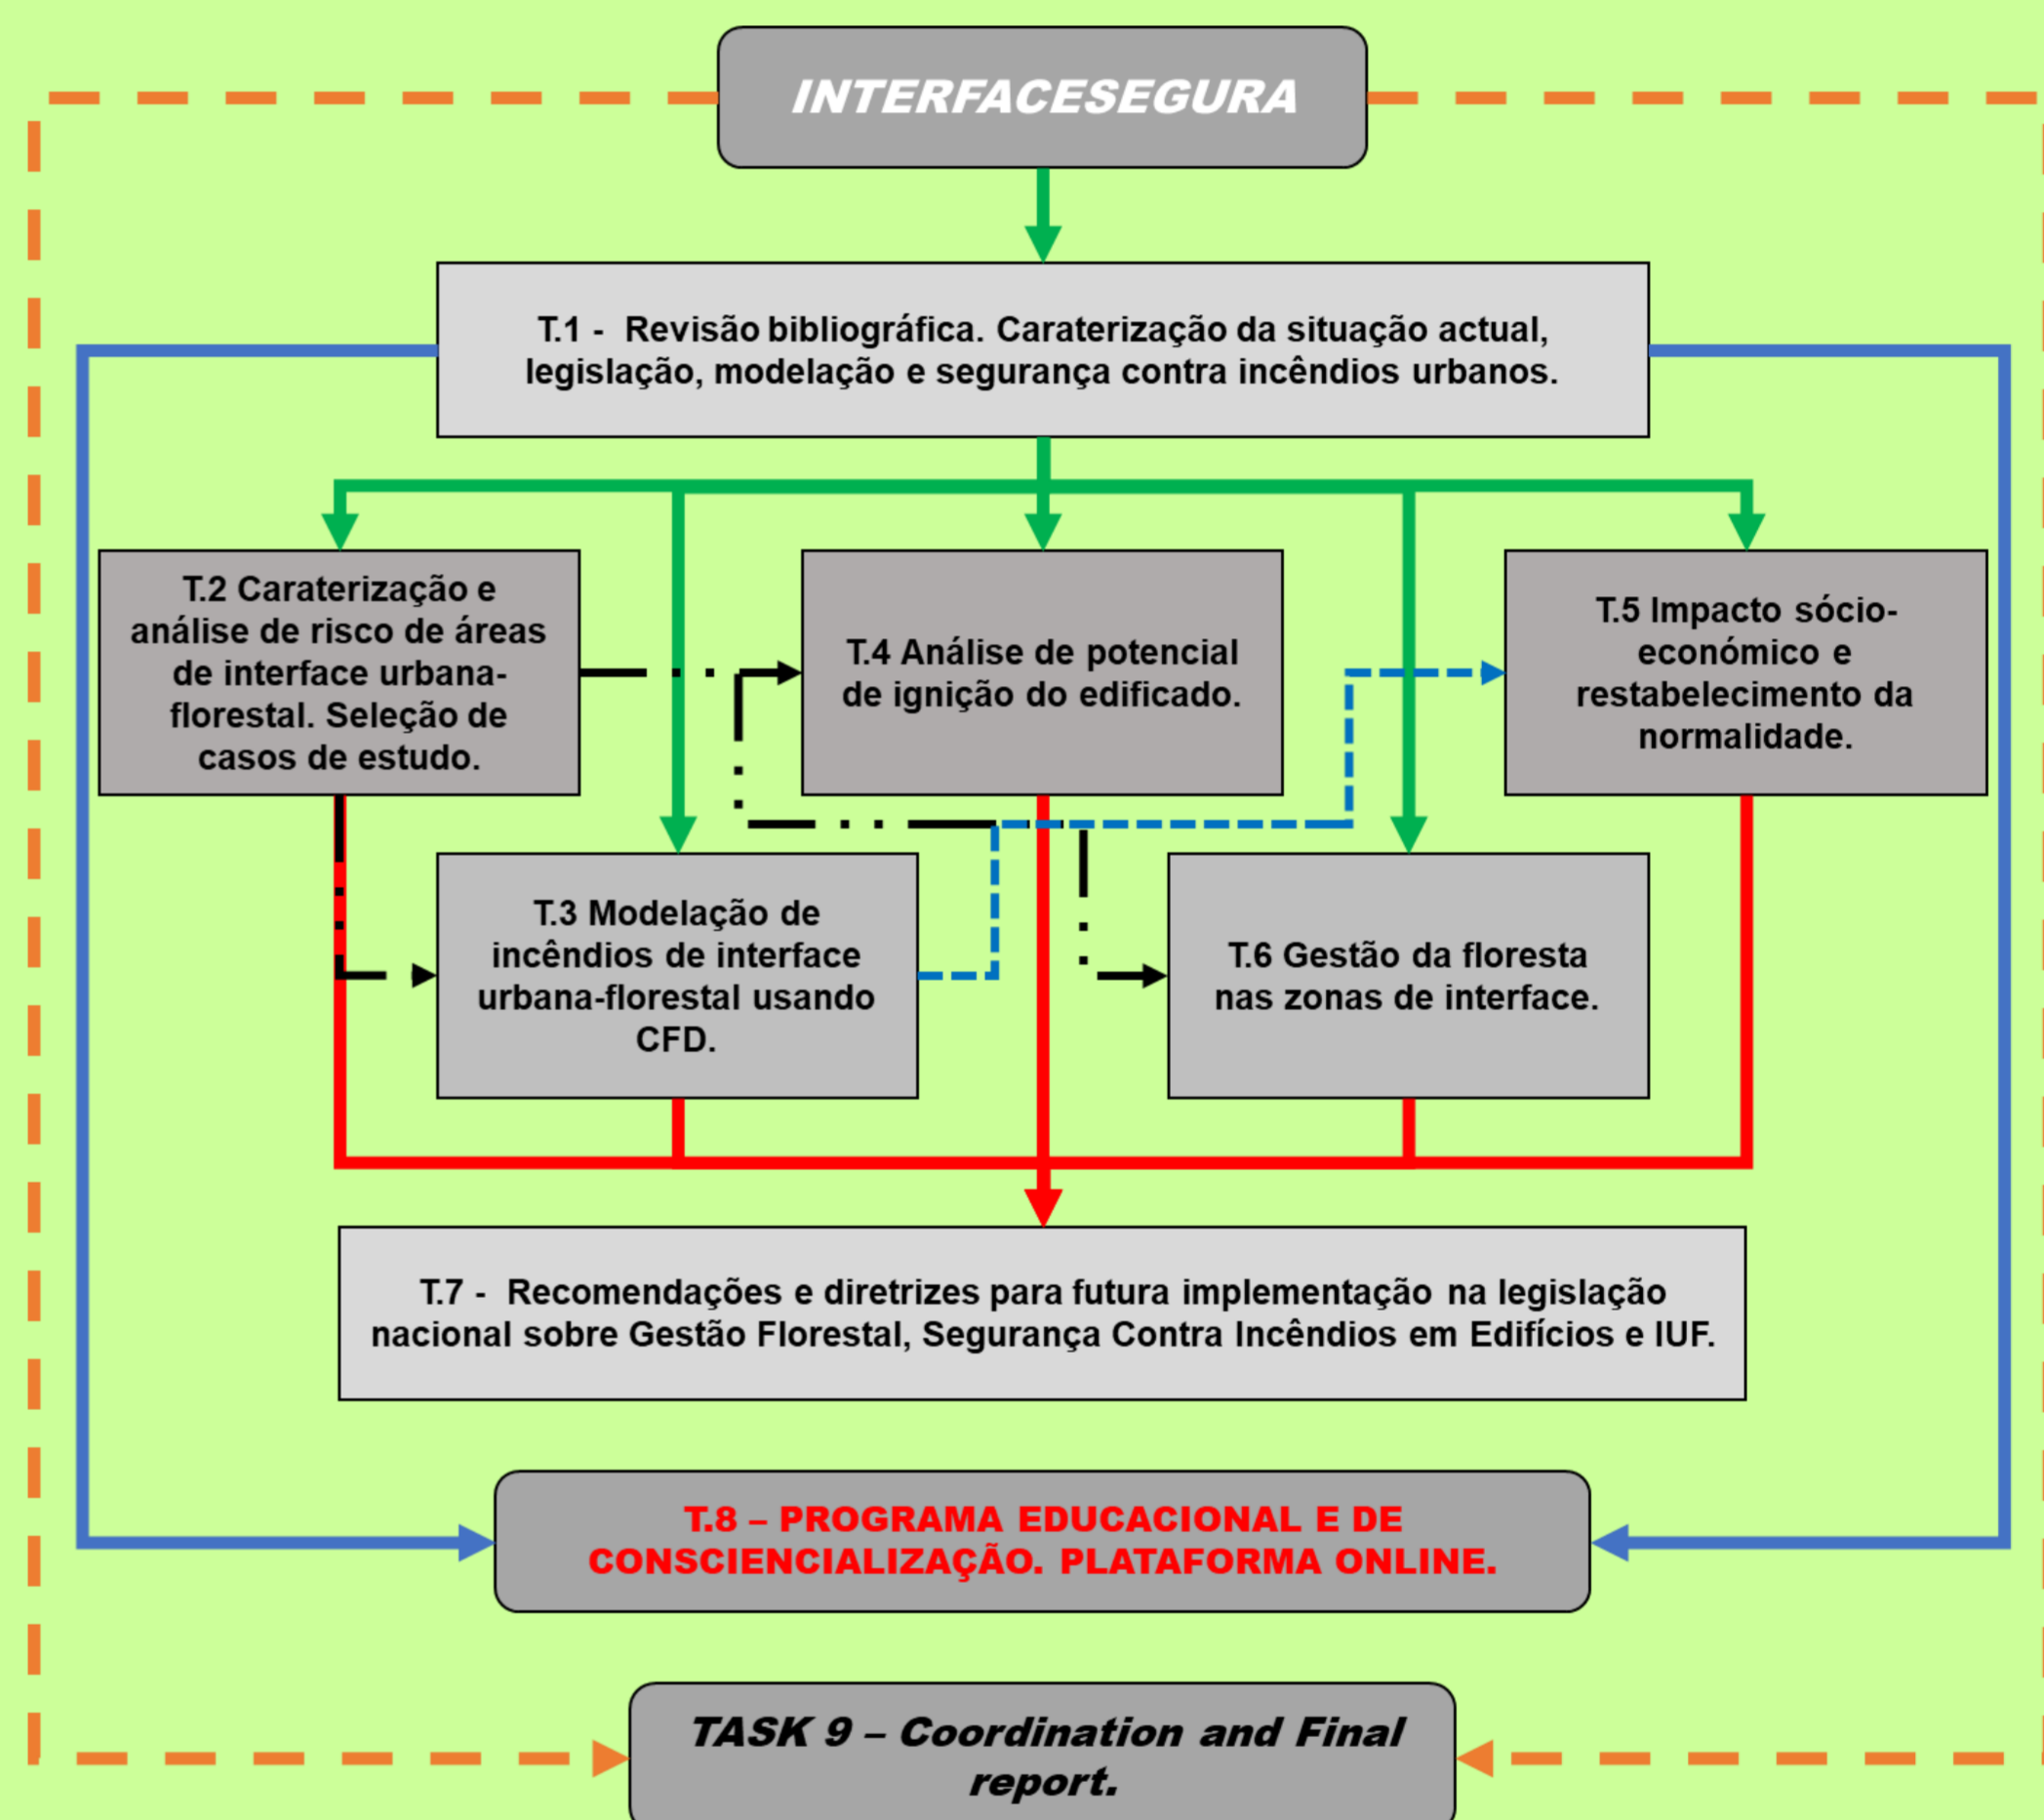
INTERFACESEGURA

T.1 - Revisão bibliográfica. Caraterização da situação actual, legislação, modelação e segurança contra incêndios urbanos.

T.2 Caraterização e análise de risco de áreas de interface urbana-florestal. Seleção de casos de estudo.

T.4 Análise de potencial de ignição do edificado.

T.5 Impacto sócio-económico e restabelecimento da normalidade.

T.3 Modelação de incêndios de interface urbana-florestal usando CFD.

T.6 Gestão da floresta nas zonas de interface.

T.7 - Recomendações e diretrizes para futura implementação na legislação nacional sobre Gestão Florestal, Segurança Contra Incêndios em Edifícios e IUF.

T.8 – PROGRAMA EDUCACIONAL E DE CONSCIENCIALIZAÇÃO. PLATAFORMA ONLINE.

TASK 9 – Coordination and Final report.